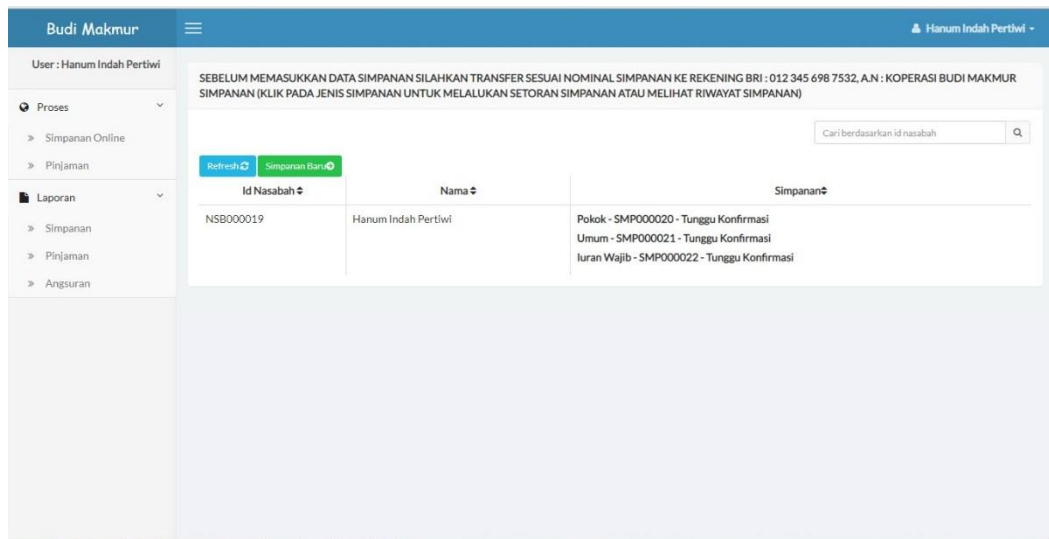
Budi Makmur

Hanum Indah Pertiwi

User : Hanum Indah Pertiwi

Proses

» Simpanan Online

» Pinjaman

Laporan

» Simpanan

» Pinjaman

» Angsuran

SEBELUM MEMASUKKAN DATA SIMPANAN SILAHKAN TRANSFER SESUAI NOMINAL SIMPANAN KE REKENING BRI : 012 345 698 7532, A.N : KOPERASI BUDI MAKMUR

SIMPANAN (KLIK PADA JENIS SIMPANAN UNTUK MELALUKAN SETORAN SIMPANAN ATAU MELIHAT RIWAYAT SIMPANAN)

Cari berdasarkan id nasabah

Refresh Simpanan Baru

| Id Nasabah | Nama | Simpanan |
|---|---|---|
| NSB000019 | Hanum Indah Pertiwi | Pokok - SMP000020 - Tunggu Konfirmasi<br>Umum - SMP000021 - Tunggu Konfirmasi<br>Iuran Wajib - SMP000022 - Tunggu Konfirmasi |